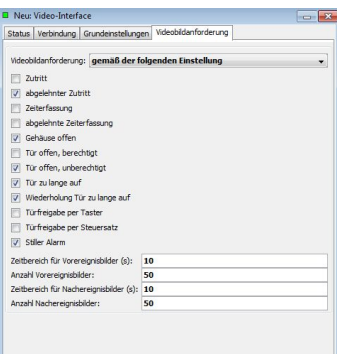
Neu: Video-Interface

Status | Verbindung | Grundeinstellungen | Videobildanforderung

Videobildanforderung: gemäß der folgenden Einstellung

Zutritt
abgelehnter Zutritt
Zeiterfassung
abgelehnte Zeiterfassung
Gehäuse offen
Tür offen, berechtigt
Tür offen, unberechtigt
Tür zu lange auf
Wiederholung Tür zu lange auf
Türfreigabe per Taster
Türfreigabe per Steuersatz
Stiller Alarm

Zeitbereich für Vorereignisbilder (s): 10
Anzahl Vorereignisbilder: 50
Zeitbereich für Nachereignisbilder (s): 10
Anzahl Nachereignisbilder: 50